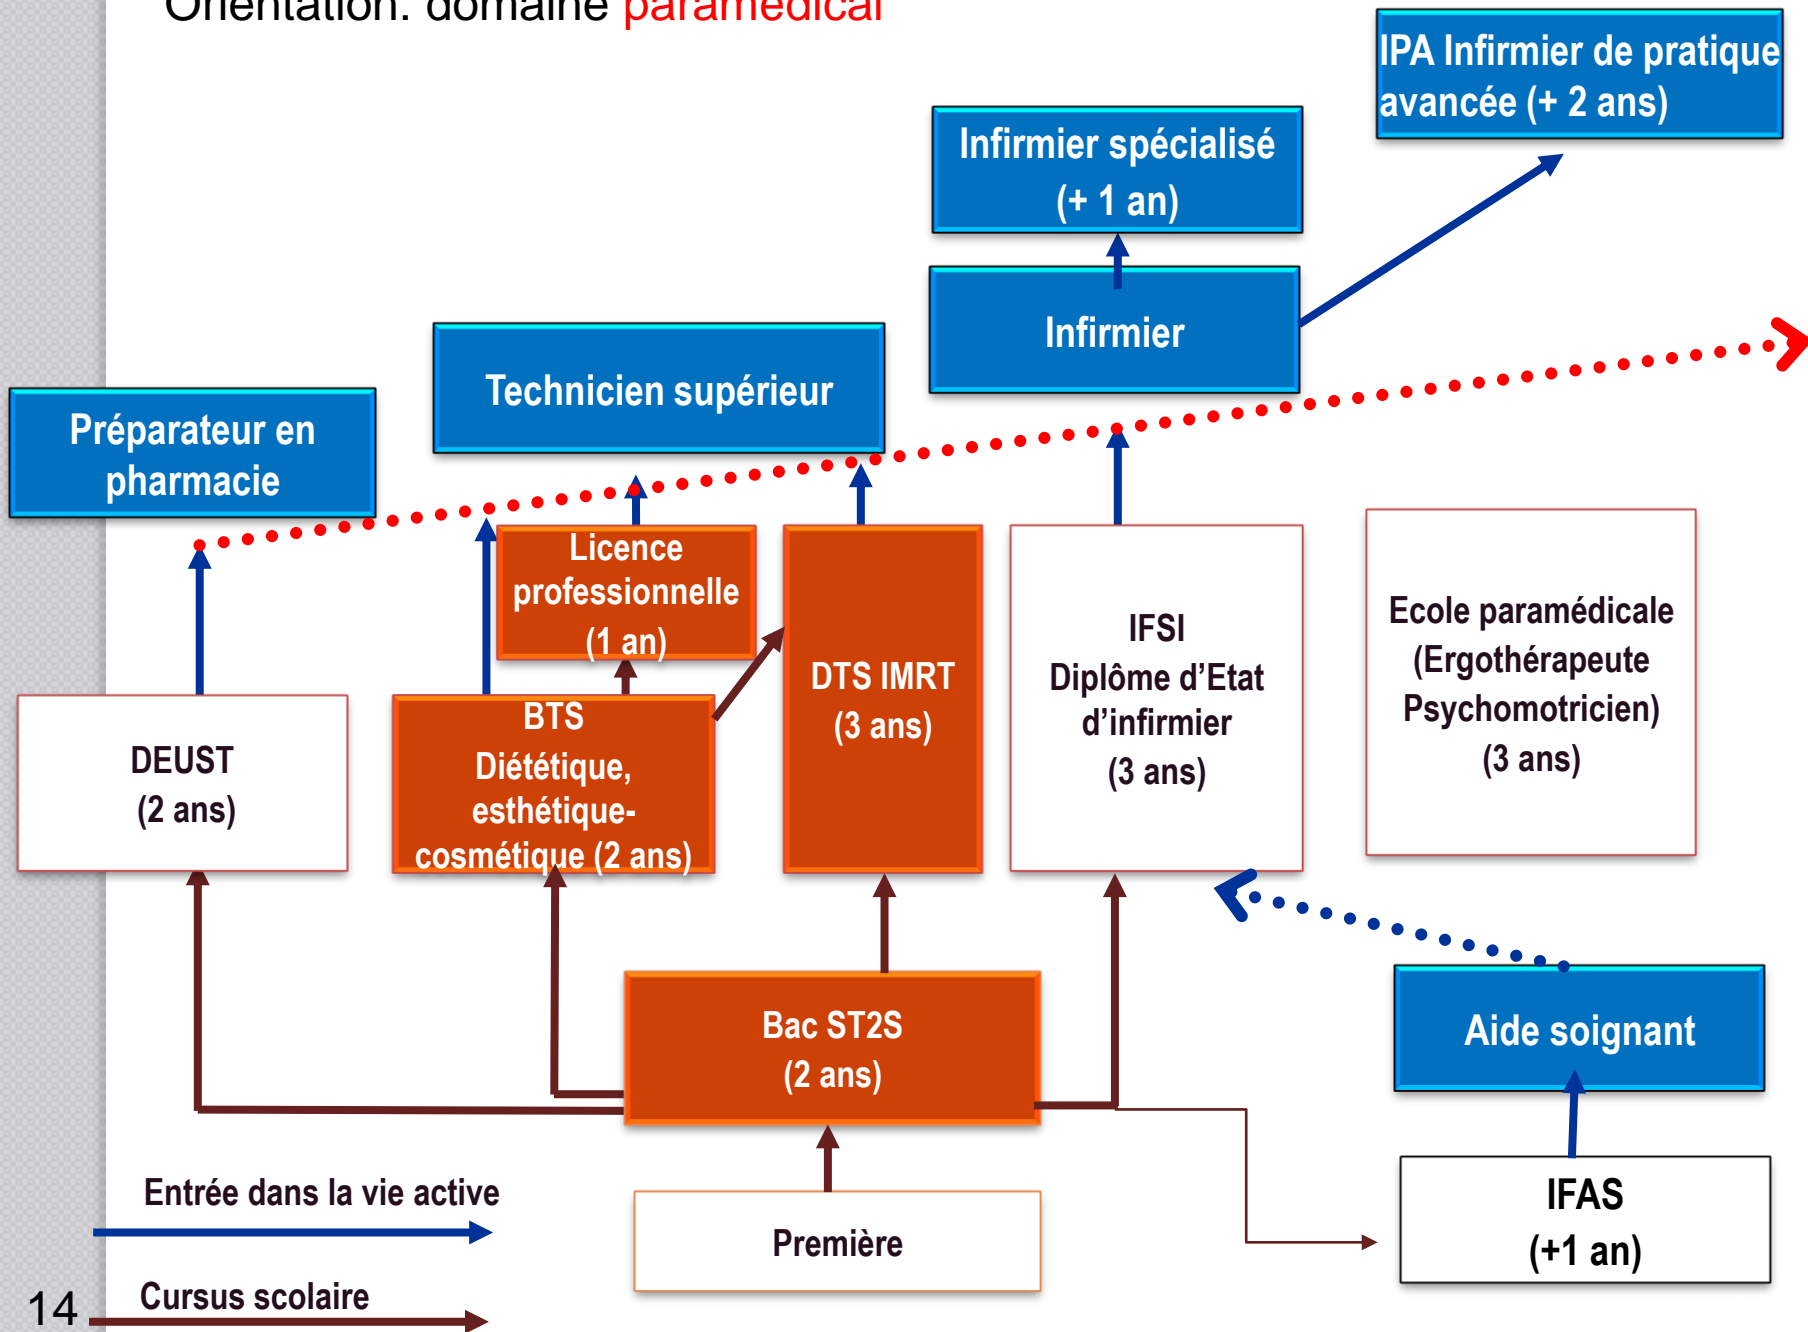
Orientation: domaine paramédical

IPA Infirmier de pratique avancée (+ 2 ans)

Infirmier spécialisé (+ 1 an)

Infirmier

Technicien supérieur

Préparateur en pharmacie

Licence professionnelle (1 an)

DTS IMRT (3 ans)

IFSI Diplôme d'Etat d'infirmier (3 ans)

Ecole paramédicale (Ergothérapeute Psychomotricien) (3 ans)

DEUST (2 ans)

BTS Diététique, esthétique-cosmétique (2 ans)

Aide soignant

Bac ST2S (2 ans)

IFAS (+1 an)

Entrée dans la vie active

Première

14

Cursus scolaire